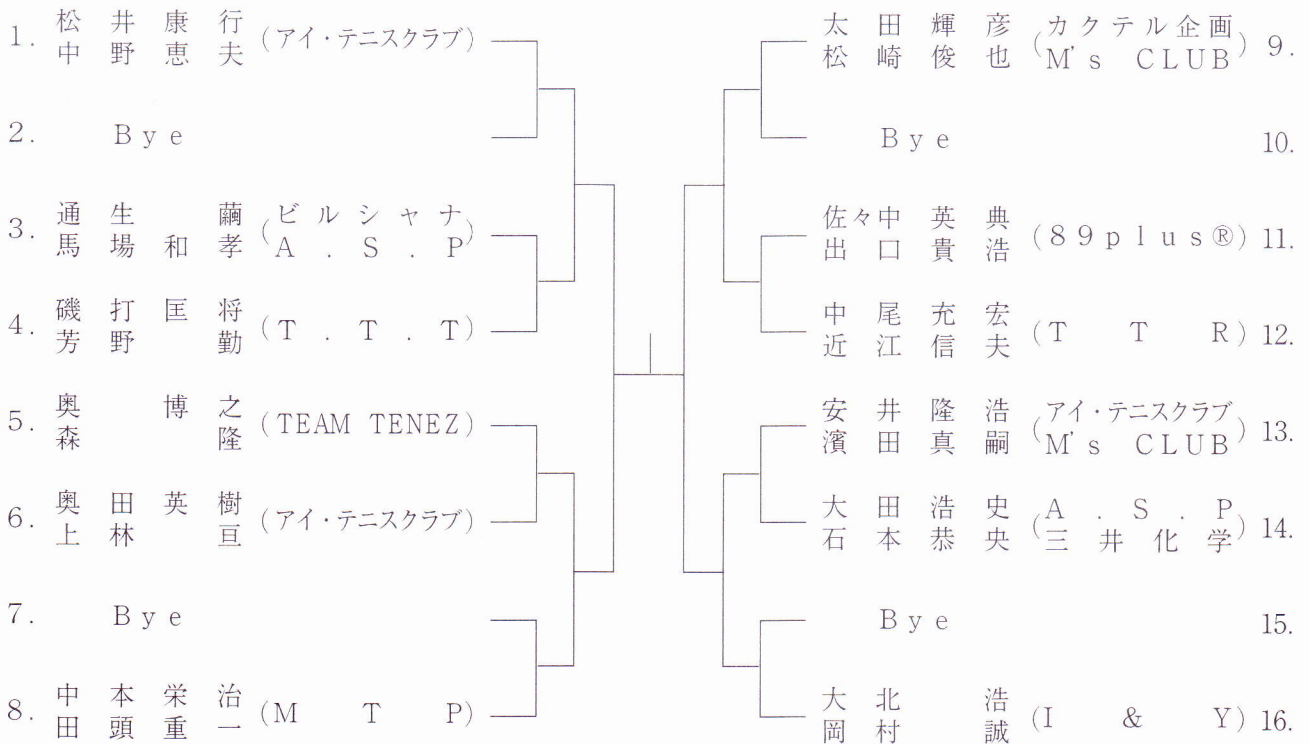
1. 松井康行 中野恵夫 (アイ・テニスクラブ)

2. Bye

3. 通生藺 馬場和孝 (ビルシャナ A.S.P)

4. 磯打匡将 芳野勤 (T.T.T)

5. 奥博之 森隆 (TEAM TENEZ)

6. 奥田英樹 上林亘 (アイ・テニスクラブ)

7. Bye

8. 中本栄治 田頭重一 (M T P)

太田輝彦 松崎俊也 (カクテル企画 M's CLUB) 9.

Bye 10.

佐々中英典 出口貴浩 (89plus®) 11.

中尾充宏 近江信夫 (T T R) 12.

安井隆浩 濱田真嗣 (アイ・テニスクラブ M's CLUB) 13.

大田浩史 石本恭央 (A.S.P 三井化学) 14.

Bye 15.

大北浩 岡村誠 (I & Y) 16.